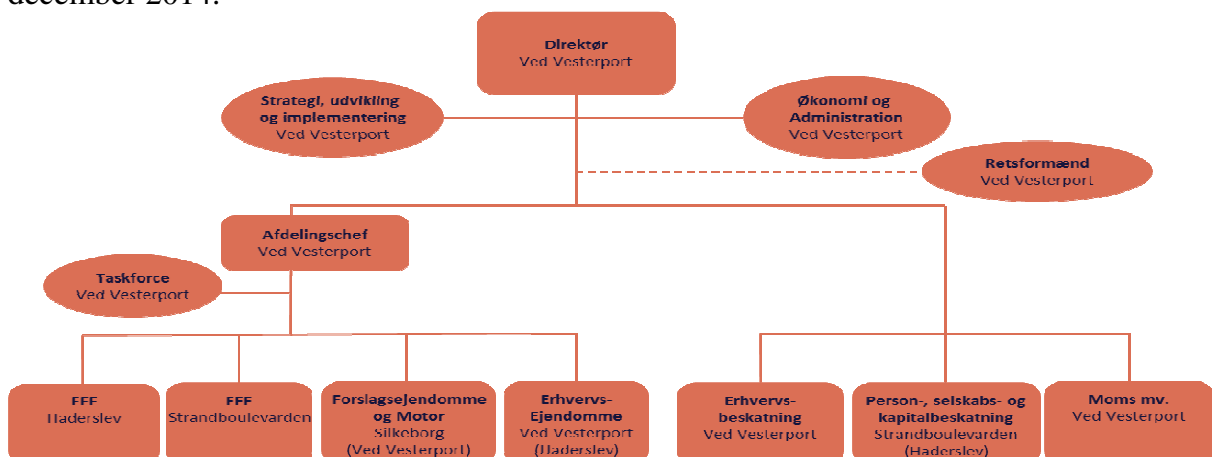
december 2014.

Direktør
Ved Vesterport

Strategi, udvikling og implementering
Ved Vesterport

Økonomi og Administration
Ved Vesterport

Retsformænd
Ved Vesterport

Afdelingschef
Ved Vesterport

Taskforce
Ved Vesterport

FFF
Haderslev

FFF
Strandboulevarden

Forslagsejendomme og Motor
Silkeborg
(Ved Vesterport)

Erhvervs-Ejendomme
Ved Vesterport
(Haderslev)

Erhvervs-beskatning
Ved Vesterport

Person-, selskabs- og kapitalbeskatning
Strandboulevarden
(Haderslev)

Moms mv.
Ved Vesterport